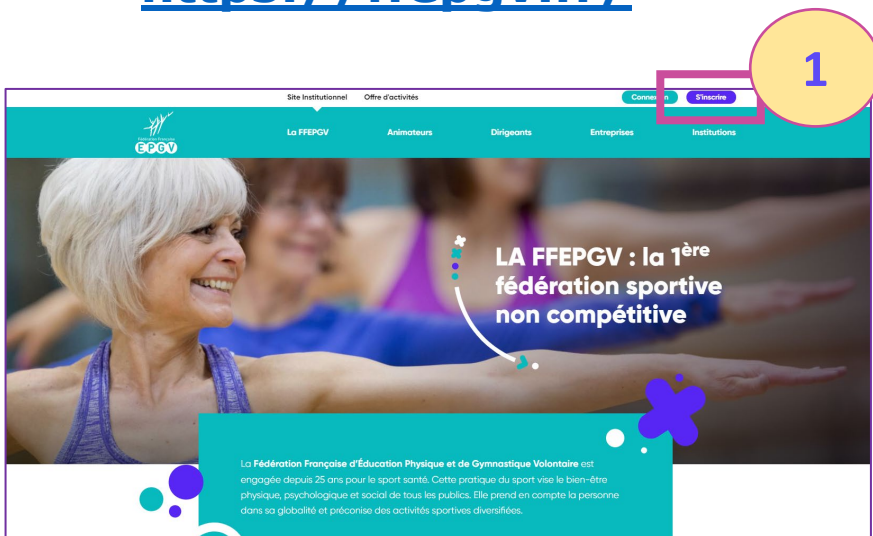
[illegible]

1

Site Institutionnel Offre d'activités

Connexion S'inscrire

Fédération Française EPGV

La FFEPGV Animateurs Dirigeants Entreprises Institutions

LA FFEPGV : la 1$^{ère}$ fédération sportive non compétitive

La **Fédération Française d'Éducation Physique et de Gymnastique Volontaire** est engagée depuis 25 ans pour le sport santé. Cette pratique du sport vise le bien-être physique, psychologique et social de tous les publics. Elle prend en compte la personne dans sa globalité et préconise des activités sportives diversifiées.